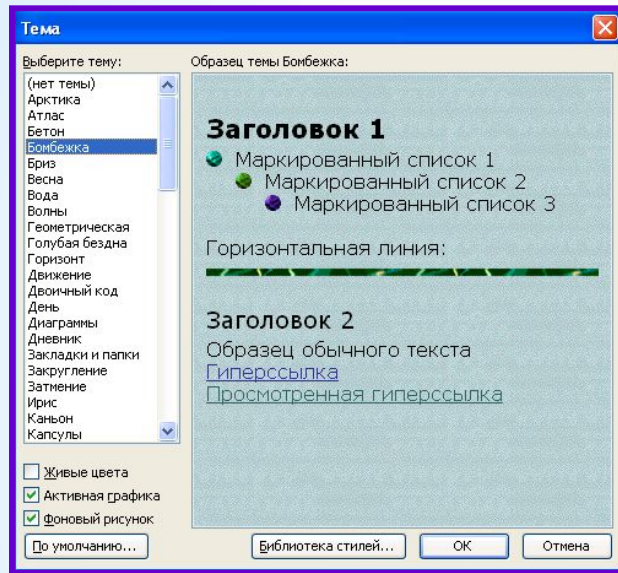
Тема

Выберите тему:

(нет темы)
Арктика
Атлас
Бетон
Бомбежка
Бриз
Весна
Вода
Волны
Геометрическая
Голубая бездна
Горизонт
Движение
Двоичный код
День
Диаграммы
Дневник
Закладки и папки
Закругление
Затмение
Ирис
Каньон
Капсулы

Живые цвета
Активная графика
Фоновый рисунок

По умолчанию...

Образец темы Бомбежка:

Заголовок 1

Маркированный список 1

Маркированный список 2

Маркированный список 3

Горизонтальная линия:

Заголовок 2

Образец обычного текста

Гиперссылка

Просмотренная гиперссылка

Библиотека стилей...

ОК

Отмена